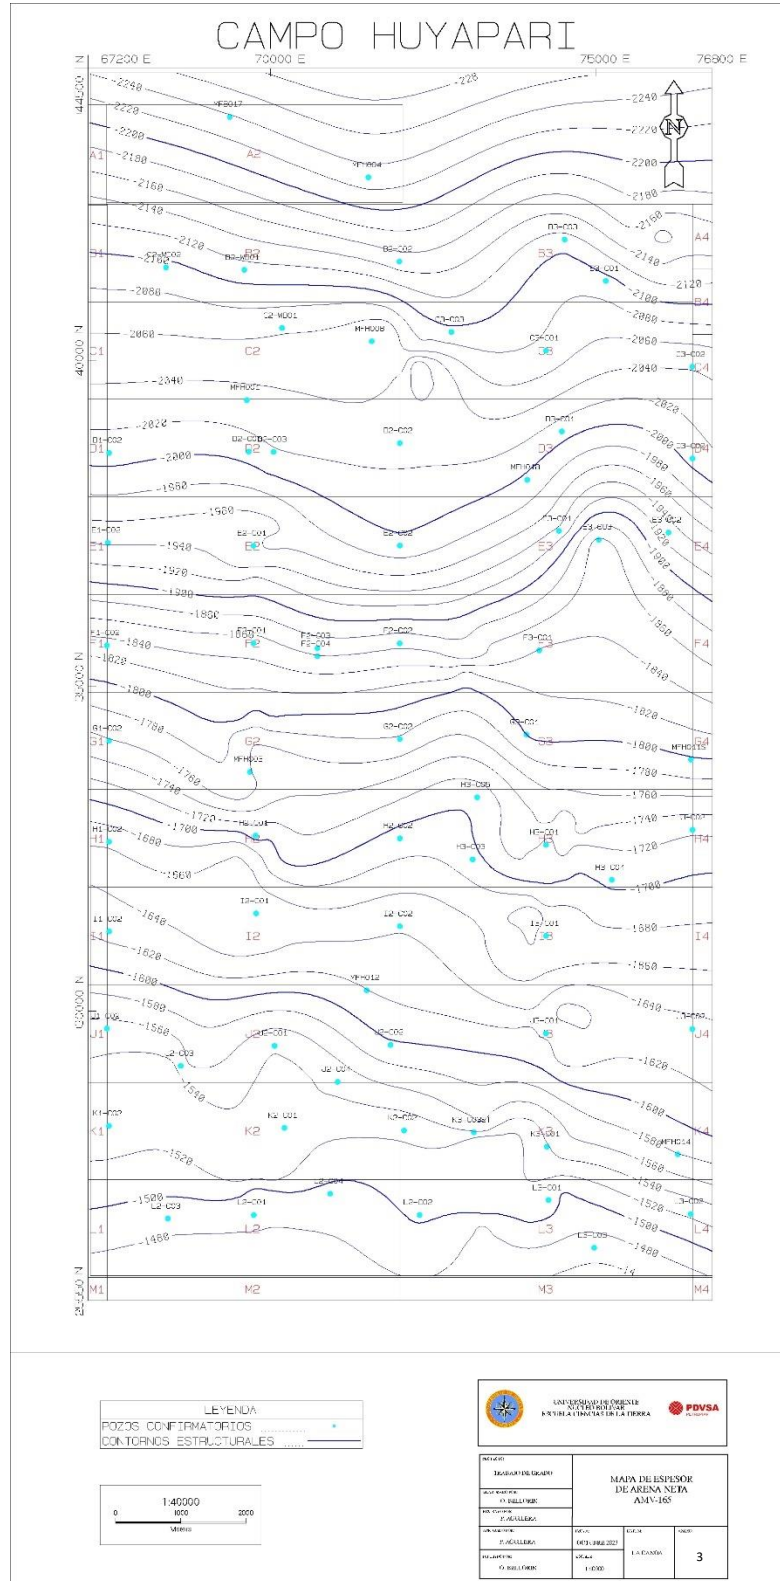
CAMPO HUYAPARI

67200 E
70000 E
75000 E
76800 E
44000 N
40000 N
35000 N
30000 N
25000 N

N

-2240
-228
-2240
-2220
-2220
-2200
-2200
-2180
-2180
-2160
-2140
-2160
-2120
-2140
-2100
-2120
-2080
-2100
-2060
-2080
-2060
-2040
-2040
-2020
-2020
-2000
-2000
-1980
-1960
-1960
-1900
-1940
-1920
-1900
-1880
-1860
-1840
-1820
-1800
-1780
-1760
-1740
-1720
-1700
-1680
-1660
-1640
-1620
-1600
-1580
-1560
-1540
-1520
-1500
-1480

MFB017
A1
A2
MFH004
B1
B2
B3
A4
B4
C2-MC02
B2-MD01
B3-C02
B3-C03
B4-C01
C2-MD01
C3-C03
MFH008
C3-C01
C1
C2
C3
C4
C3-C02
MFH002
D1-C02
D2-C02
D2-C03
D2-C02
D3-C01
D1
D2
D3
D4
D3-C02
MFH011
E1-C02
E2-C01
E2-C02
E3-C01
E3-C03
E3-C02
E1
E2
E3
E4
F1-C02
F2-C01
F2-C03
F2-C04
F2-C02
F3-C01
F1
F2
F3
F4
G1-C02
G2-C02
G3-C01
G1
G2
G3
G4
MFH013
MFH015
H3-C06
H1-C02
H2-C01
H2-C02
H3-C01
H3-C03
H3-C07
H1
H2
H3
H4
H3-C01
I1-C02
I2-C01
I2-C02
I3-C01
I1
I2
I3
I4
MFH012
J1-C02
J2-C01
J2-C03
J2-C04
J3-C02
J3-C01
J3-C02
J1
J3
J4
K1-C02
K2-C01
K3-C02
K3-C01
K3-C01
MFH014
K1
K2
K3
K4
L2-C04
L2-C03
L2-C01
L2-C02
L3-C01
L3-C03
L3-C02
L1
L2
L3
L4
M1
M2
M3
M4

LEYENDA
POZOS CONFIRMATORIOS
CONTORNOS ESTRUCTURALES

1:40000
0
1000
2000
Metros

UNIVERSIDAD DE ORIENTE
NÚCLEO BOLÍVAR
ESCUELA CIENCIAS DE LA TIERRA
PDVSA

TRABAJO DE GRADO
O. BELLORIN
P. AGUILERA
MAPA DE ESPESOR DE ARENA NETA AMV-165
P. AGUILERA
OCTUBRE 2023
LA CANOA
O. BELLORIN
1:40000
3